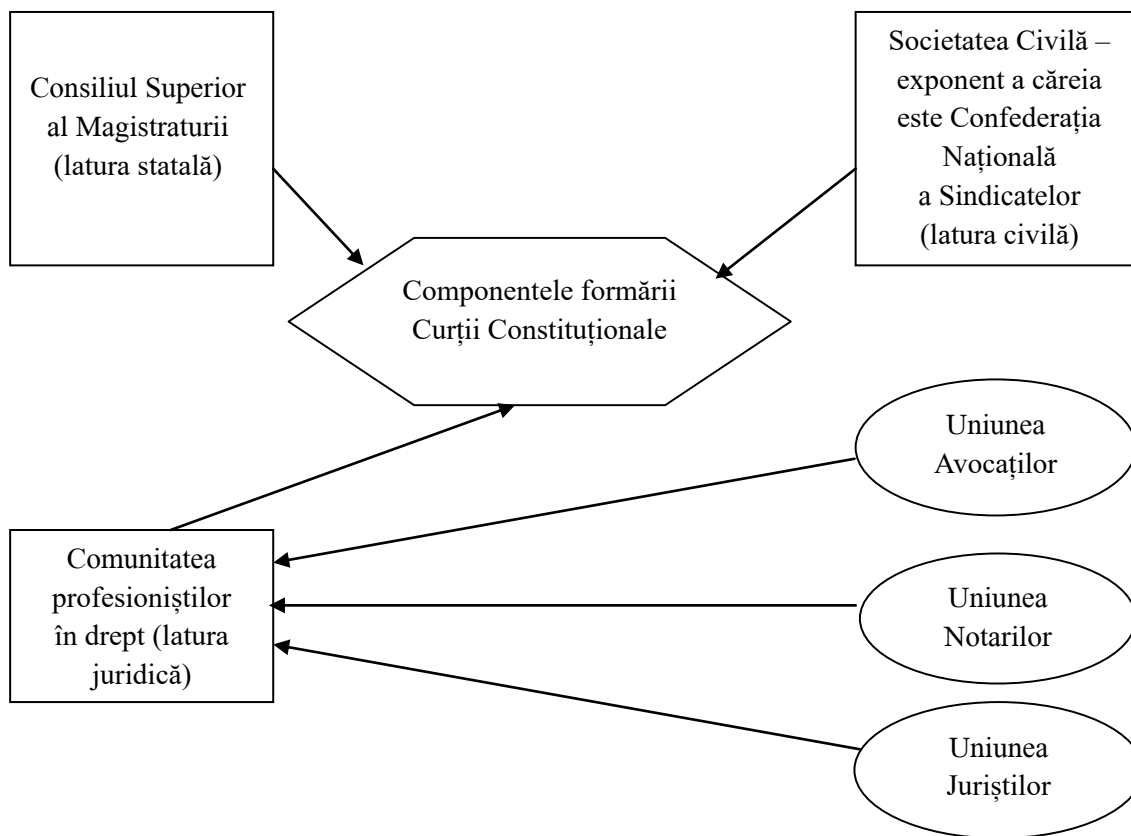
Consiliul Superior al Magistraturii (latura statală)

Societatea Civilă – exponent a căreia este Confederația Națională a Sindicatelor (latura civilă)

Componentele formării Curții Constituționale

Uniunea Avocaților

Comunitatea profesioniștilor în drept (latura juridică)

Uniunea Notarilor

Uniunea Juriștilor